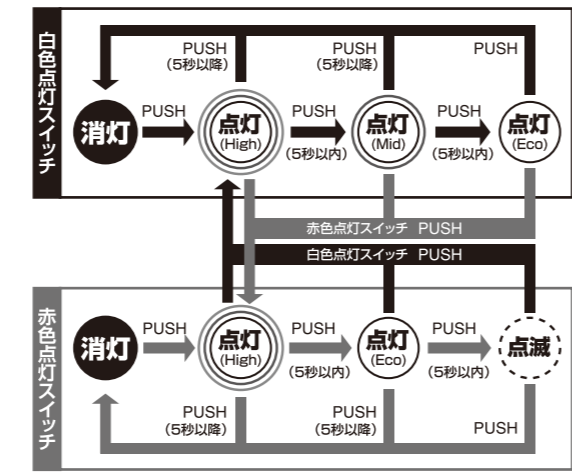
白色点灯スイッチ

PUSH
(5秒以降)

PUSH
(5秒以降)

PUSH

消灯
PUSH
点灯
(High)
PUSH
(5秒以内)
点灯
(Mid)
PUSH
(5秒以内)
点灯
(Eco)

赤色点灯スイッチ PUSH
白色点灯スイッチ PUSH

赤色点灯スイッチ

消灯
PUSH
点灯
(High)
PUSH
(5秒以内)
点灯
(Eco)
PUSH
(5秒以内)
点滅

PUSH
(5秒以降)

PUSH
(5秒以降)

PUSH